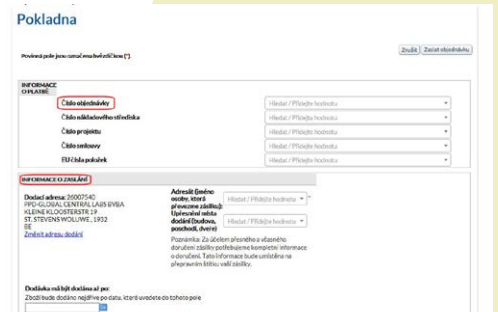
Pokladna

Povinná pole jsou označena hvězdičkou (*).

Zrušit | Začít objednávku

INFORMACE O PLATBĚ

Číslo objednávky | Hledat / Přidejte hodnotu
Číslo nákladového střediska | Hledat / Přidejte hodnotu
Číslo projektu | Hledat / Přidejte hodnotu
Číslo smlouvy | Hledat / Přidejte hodnotu
EU čísla poukázek | Hledat / Přidejte hodnotu

INFORMACE O ZASLÁNÍ

Dodací adresa: 26007540
PPD-GLOBAL CENTRAL LABS BVBA
KLEINE KLOOSTERSTR 19
ST. STEVENS WOLUWE, 1932
BE
Změnit adresu dodání

Adresát (jméno osoby, která převezme zásilku): Hledat / Přidejte hodnotu *
Upřesnění místa dodání (budova, poschodí, dveře) Hledat / Přidejte hodnotu

Poznámka: Za účelem přesného a včasného doručení zásilky potřebujeme kompletní informace o doručení. Tato informace bude umístěna na přepravním štítku vaší zásilky.

Dodávka má být dodána až po:
Zboží bude dodáno nejdříve po datu, které uvedete do tohoto pole